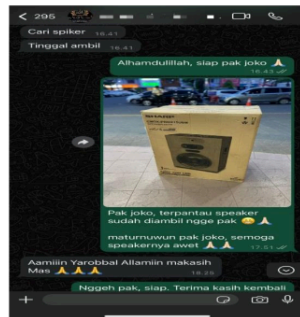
< 295

Cari spiker 16.41

Tinggal ambil 16.41

Alhamdulillah, siap pak joko 🙏 16.43

SHARP

Pak joko, terpantau speaker sudah diambil ngge pak 😁🙏

maturnuwun pak joko, semoga speakernya awet 🙏🙏 17.51

Aamiin Yarobbal Allamiin makasih Mas 🙏🙏🙏 18.25

Nggeh pak, siap. Terima kasih kembali